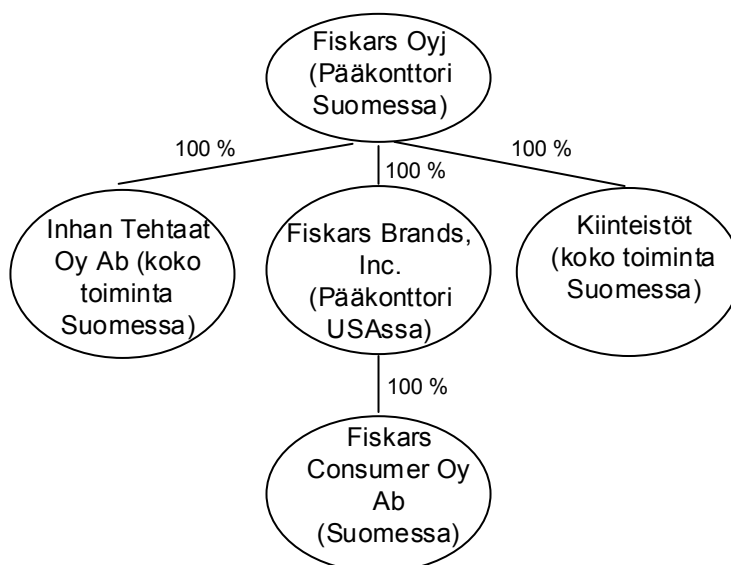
Fiskars Oyj (Pääkonttori Suomessa)

100 %

100 %

100 %

Inhan Tehtaat Oy Ab (koko toiminta Suomessa)

Fiskars Brands, Inc. (Pääkonttori USAssa)

Kiinteistöt (koko toiminta Suomessa)

100 %

Fiskars Consumer Oy Ab (Suomessa)